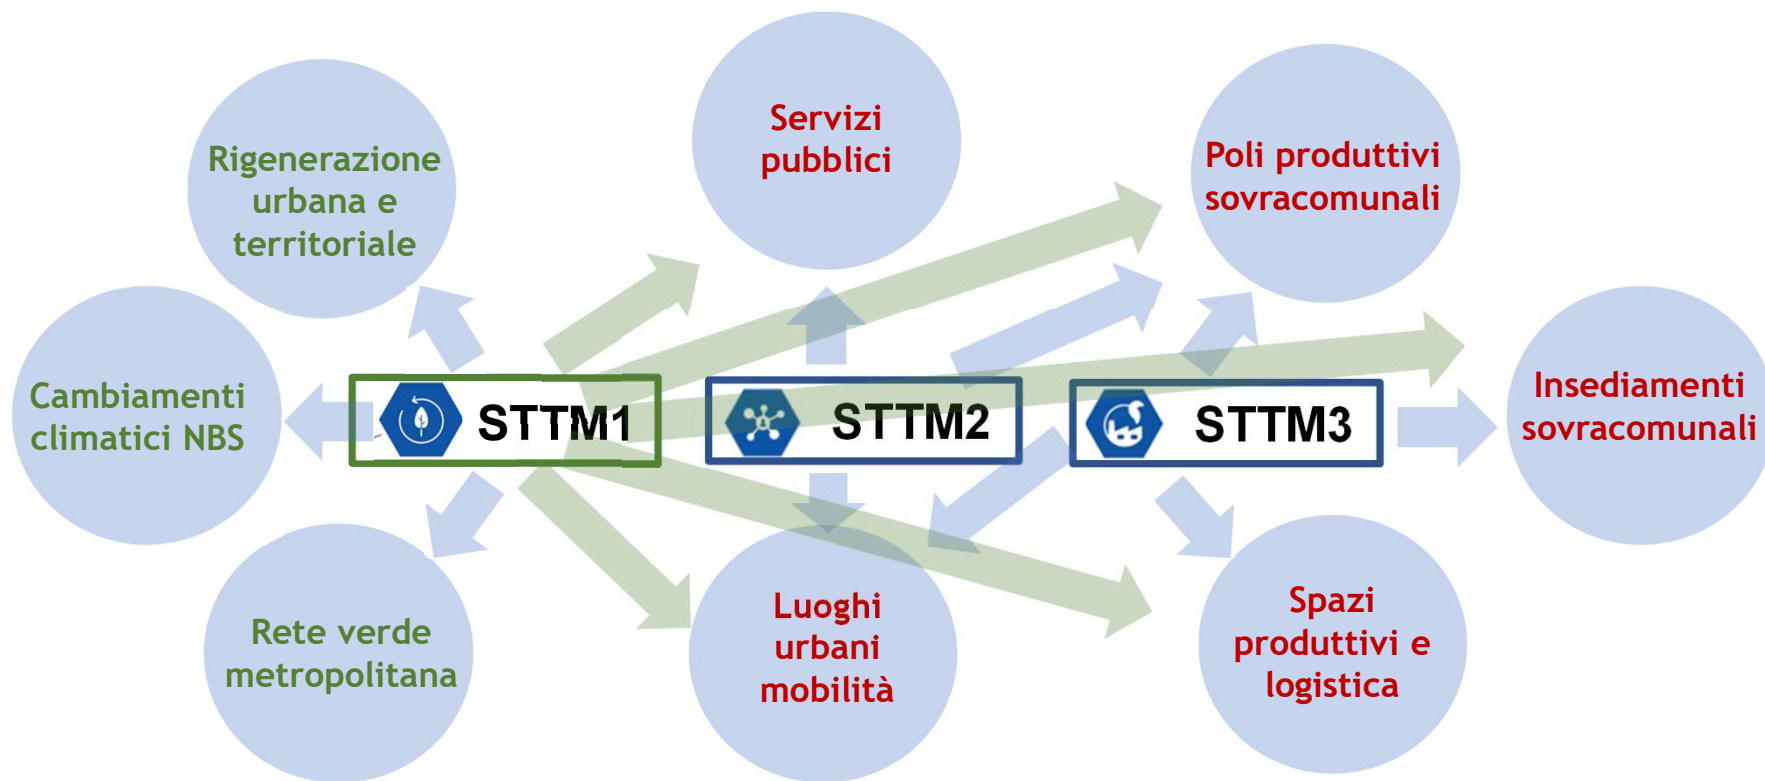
Rigenerazione urbana e territoriale

Servizi pubblici

Poli produttivi sovracomunali

Cambiamenti climatici NBS

STTM1

STTM2

STTM3

Insediamenti sovracomunali

Rete verde metropolitana

Luoghi urbani mobilità

Spazi produttivi e logistica